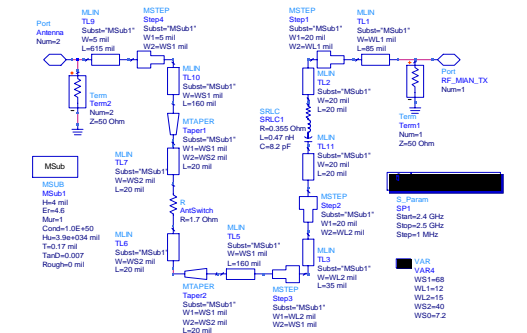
Port
Antenna
Num=2

MLIN
TL9
Subst="MSub1"
W=5 mil
L=615 mil

MSTEP
Step4
Subst="MSub1"
W1=5 mil
W2=WS1 mil

MLIN
TL10
Subst="MSub1"
W=WS1 mil
L=160 mil

Term
Term2
Num=2
Z=50 Ohm

MTAPER
Taper1
Subst="MSub1"
W1=WS1 mil
W2=WS2 mil

MLIN
TL7
Subst="MSub1"
W=WS2 mil
L=20 mil

R
AntSwitch
R=1.7 Ohm

MLIN
TL6
Subst="MSub1"
W=WS2 mil
L=20 mil

MSub

MSUB
MSub1
H=4 mil
Er=4.6
Mur=1
Cond=1.0E+50
Hu=3.9e+034 mil
T=0.17 mil
TanD=0.007
Rough=0 mil

MTAPER
Taper2
Subst="MSub1"
W1=WS2 mil
W2=WS1 mil

MLIN
TL5
Subst="MSub1"
W=WS1 mil
L=160 mil

MSTEP
Step3
Subst="MSub1"
W1=WL2 mil
W2=WS1 mil

MSTEP
Step1
Subst="MSub1"
W1=20 mil
W2=WL1 mil

MLIN
TL1
Subst="MSub1"
W=WL1 mil
L=85 mil

Port
RF_MIAN_TX
Num=1

MLIN
TL2
Subst="MSub1"
W=20 mil
L=20 mil

Term
Term1
Num=1
Z=50 Ohm

SRLC
SRLC1
R=0.355 Ohm
L=0.47 nH
C=8.2 pF

MLIN
TL11
Subst="MSub1"
W=20 mil
L=20 mil

MSTEP
Step2
Subst="MSub1"
W1=20 mil
W2=WL2 mil

MLIN
TL3
Subst="MSub1"
W=WL2 mil
L=35 mil

S_Param
SP1
Start=2.4 GHz
Stop=2.5 GHz
Step=1 MHz

VAR
VAR4
WS1=68
WL1=12
WL2=15
WS2=40
WS0=7.2